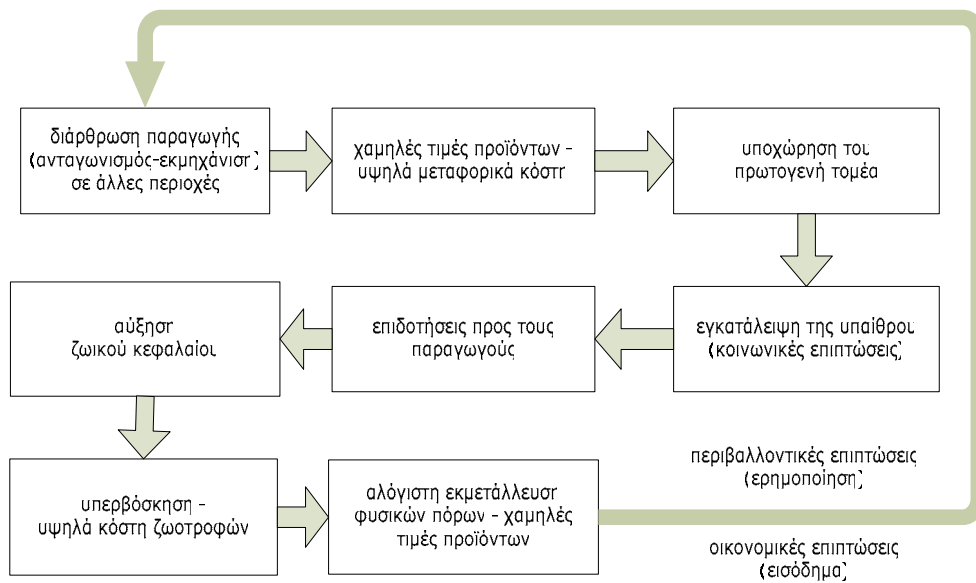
διάρθρωση παραγωγής (ανταγωνισμός-εκμηχάνισ) σε άλλες περιοχές

χαμηλές τιμές προϊόντων - υψηλά μεταφορικά κόστη

υποχώρηση του πρωτογενή τομέα

εγκατάλειψη της υπαίθρου (κοινωνικές επιπτώσεις)

επιδοτήσεις προς τους παραγωγούς

αύξηση ζωικού κεφαλαίου

υπερβόσκηση - υψηλά κόστη ζωοτροφών

αλόγιστη εκμετάλλευση φυσικών πόρων - χαμηλές τιμές προϊόντων

περιβαλλοντικές επιπτώσεις (ερημοποίηση)

οικονομικές επιπτώσεις (εισόδημα)